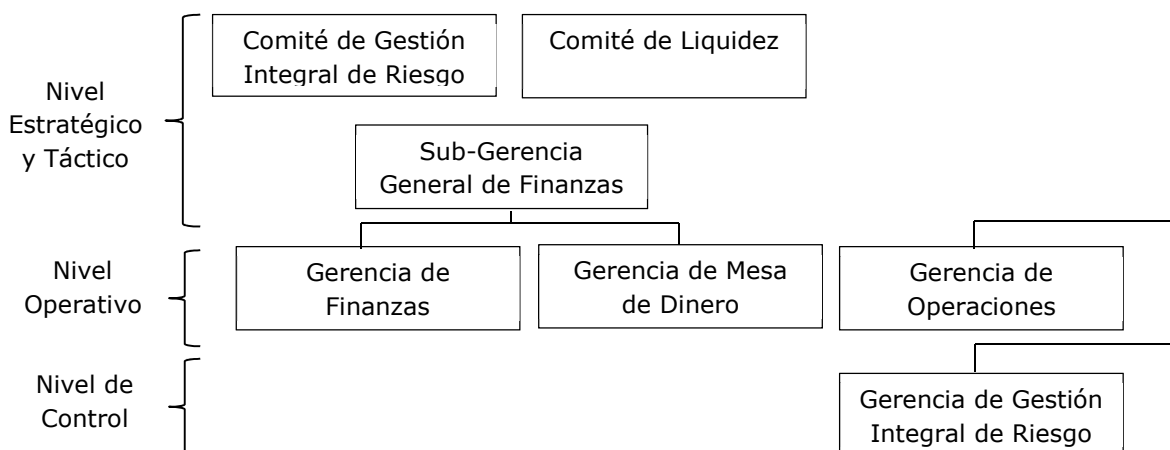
Nivel Estratégico y Táctico

Comité de Gestión Integral de Riesgo

Comité de Liquidez

Sub-Gerencia General de Finanzas

Nivel Operativo

Gerencia de Finanzas

Gerencia de Mesa de Dinero

Gerencia de Operaciones

Nivel de Control

Gerencia de Gestión Integral de Riesgo